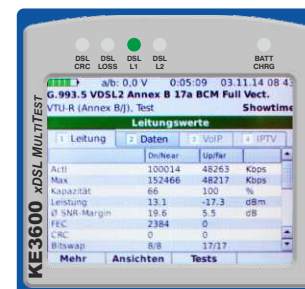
DSL CRC
DSL LOSS
DSL L1
DSL L2
BATT CHRG

a/b: 0,V 0:05:09 03.11.14 08:4
G.993.5 VDSL2 Annex B 17a BCM Full Vect.
VTU-R (Annex B/J), Test Showtime
Leitungswerte

1 Leitung | 2 Daten | 3 VoIP | 4 IPTV

| | Dn/Near | Up/far | |
|---|---|---|---|
| Actl | 100014 | 48263 | Kbps |
| Max | 152466 | 48217 | Kbps |
| Kapazität | 66 | 100 | % |
| Leistung | 13.1 | -17.3 | dBm |
| Ø SNR-Margin | 19.6 | 5.5 | dB |
| FEC | 2384 | 0 | |
| CRC | 0 | 0 | |
| Bitswap | 8/8 | 17/17 | |

Mehr | Ansichten | Tests

KE3600 xDSL MULTITEST